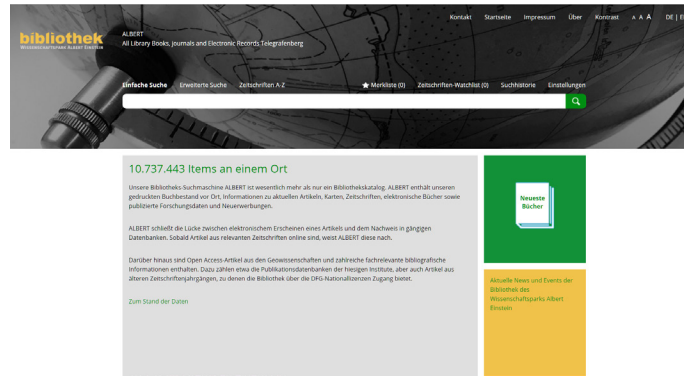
bibliothek
WISSENSCHAFTSPARK ALBERT EINSTEIN

ALBERT
All Library Books, journals and Electronic Records Telegrafenberg

Kontakt Startseite Impressum Über Kontrast A A A DE | E

Einfache Suche Erweiterte Suche Zeitschriften A-Z

Merkliste (0) Zeitschriften-Watchlist (0) Suchhistorie Einstellungen

10.737.443 Items an einem Ort

Unsere Bibliotheks-Suchmaschine ALBERT ist wesentlich mehr als nur ein Bibliothekskatalog. ALBERT enthält unseren gedruckten Buchbestand vor Ort, Informationen zu aktuellen Artikeln, Karten, Zeitschriften, elektronische Bücher sowie publizierte Forschungsdaten und Neuerwerbungen.

ALBERT schließt die Lücke zwischen elektronischem Erscheinen eines Artikels und dem Nachweis in gängigen Datenbanken. Sobald Artikel aus relevanten Zeitschriften online sind, weist ALBERT diese nach.

Darüber hinaus sind Open Access-Artikel aus den Geowissenschaften und zahlreiche fachrelevante bibliografische Informationen enthalten. Dazu zählen etwa die Publikationsdatenbanken der hiesigen Institute, aber auch Artikel aus älteren Zeitschriftenjahrgängen, zu denen die Bibliothek über die DFG-Nationallizenzen Zugang bietet.

Zum Stand der Daten

Neueste Bücher

Aktuelle News und Events der Bibliothek des Wissenschaftsparks Albert Einstein